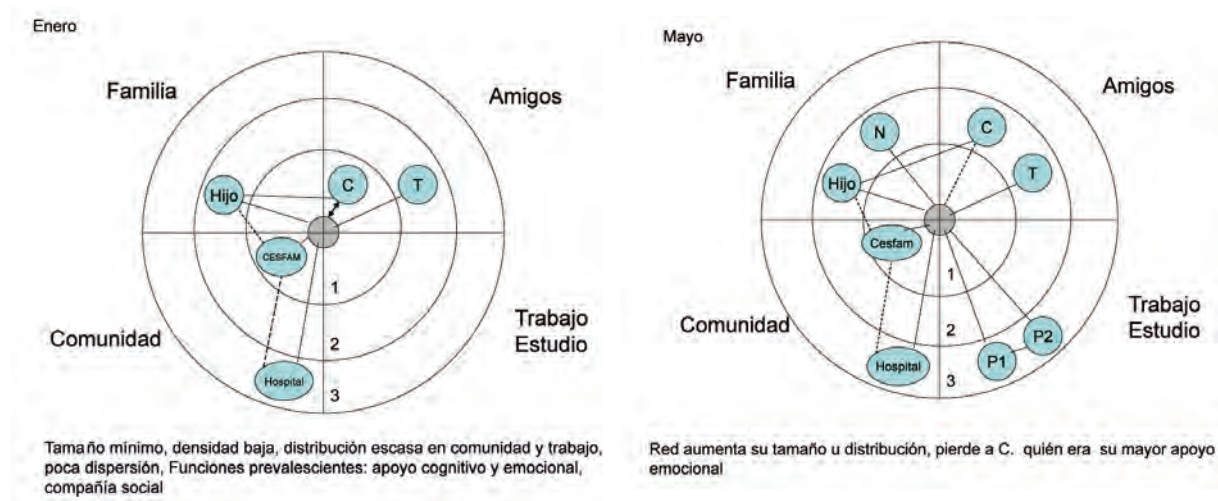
Enero

Familia

Amigos

Hijo

C

T

CESFAM

1

2

3

Comunidad

Trabajo Estudio

Hospital

Tamaño mínimo, densidad baja, distribución escasa en comunidad y trabajo, poca dispersión, Funciones prevalescientes: apoyo cognitivo y emocional, compañía social

Mayo

Familia

Amigos

N

C

Hijo

T

Cesfam

1

2

3

Comunidad

Trabajo Estudio

P2

P1

Hospital

Red aumenta su tamaño u distribución, pierde a C. quién era su mayor apoyo emocional